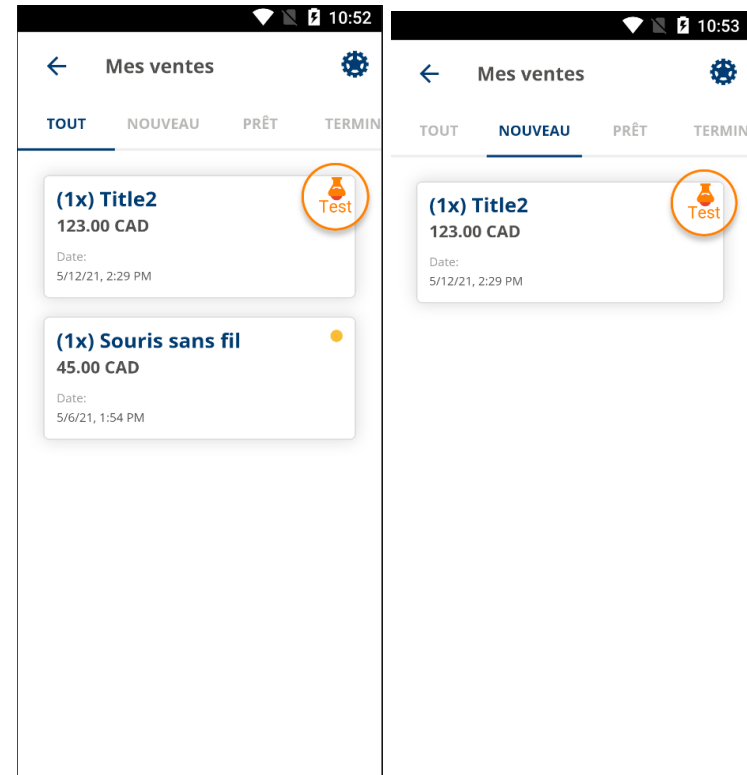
10:52

Mes ventes

TOUT NOUVEAU PRÊT TERMIN

(1x) Title2
123.00 CAD
Date:
5/12/21, 2:29 PM

Test

(1x) Souris sans fil
45.00 CAD
Date:
5/6/21, 1:54 PM

10:53

Mes ventes

TOUT NOUVEAU PRÊT TERMIN

(1x) Title2
123.00 CAD
Date:
5/12/21, 2:29 PM

Test